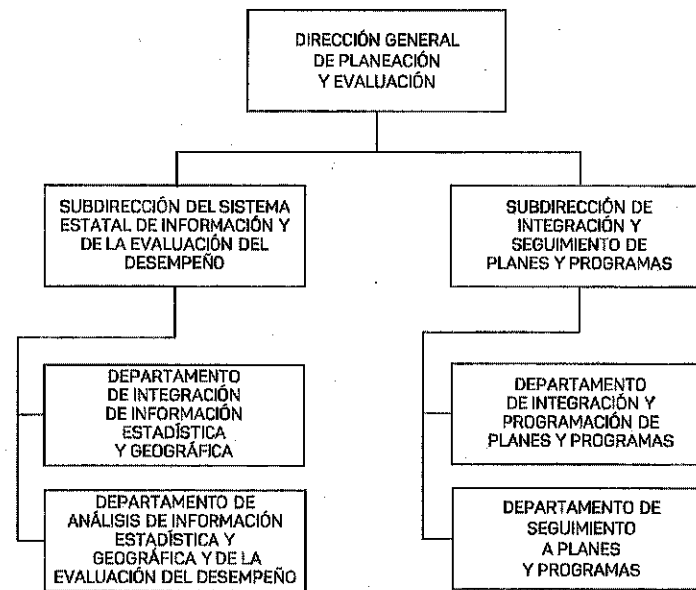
DIRECCIÓN GENERAL DE PLANEACIÓN Y EVALUACIÓN

SUBDIRECCIÓN DEL SISTEMA ESTATAL DE INFORMACIÓN Y DE LA EVALUACIÓN DEL DESEMPEÑO

SUBDIRECCIÓN DE INTEGRACIÓN Y SEGUIMIENTO DE PLANES Y PROGRAMAS

DEPARTAMENTO DE INTEGRACIÓN DE INFORMACIÓN ESTADÍSTICA Y GEOGRÁFICA

DEPARTAMENTO DE ANÁLISIS DE INFORMACIÓN ESTADÍSTICA Y GEOGRÁFICA Y DE LA EVALUACIÓN DEL DESEMPEÑO

DEPARTAMENTO DE INTEGRACIÓN Y PROGRAMACIÓN DE PLANES Y PROGRAMAS

DEPARTAMENTO DE SEGUIMIENTO A PLANES Y PROGRAMAS